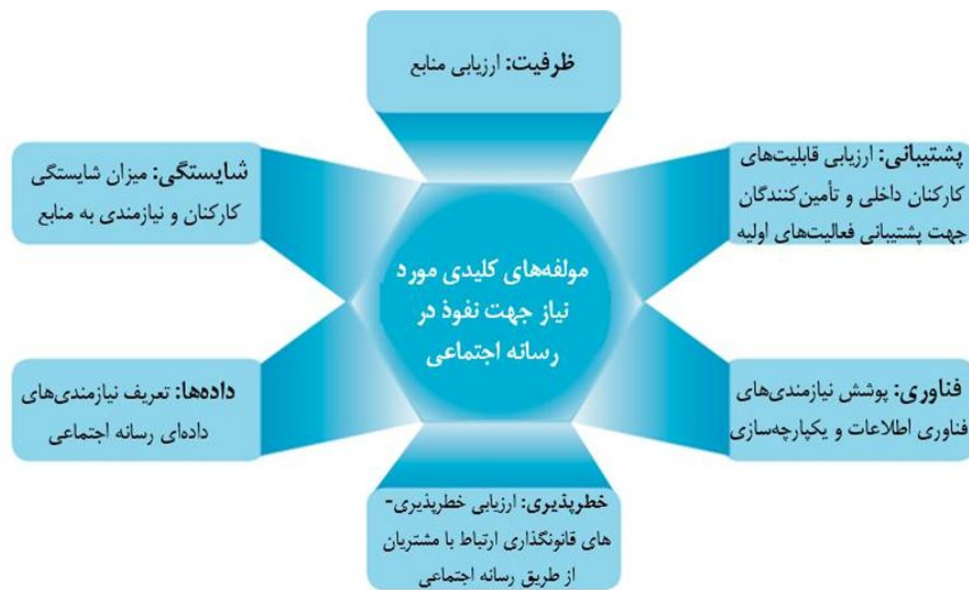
ظرفیت: ارزیابی منابع

شایستگی: میزان شایستگی کارکنان و نیازمندی به منابع

پشتیبانی: ارزیابی قابلیت‌های کارکنان داخلی و تأمین‌کنندگان جهت پشتیبانی فعالیت‌های اولیه

مولفه‌های کلیدی مورد نیاز جهت نفوذ در رسانه اجتماعی

داده‌ها: تعریف نیازمندی‌های داده‌ای رسانه اجتماعی

فناوری: پوشش نیازمندی‌های فناوری اطلاعات و یکپارچه‌سازی

خطرپذیری: ارزیابی خطرپذیری‌های قانونگذاری ارتباط با مشتریان از طریق رسانه اجتماعی